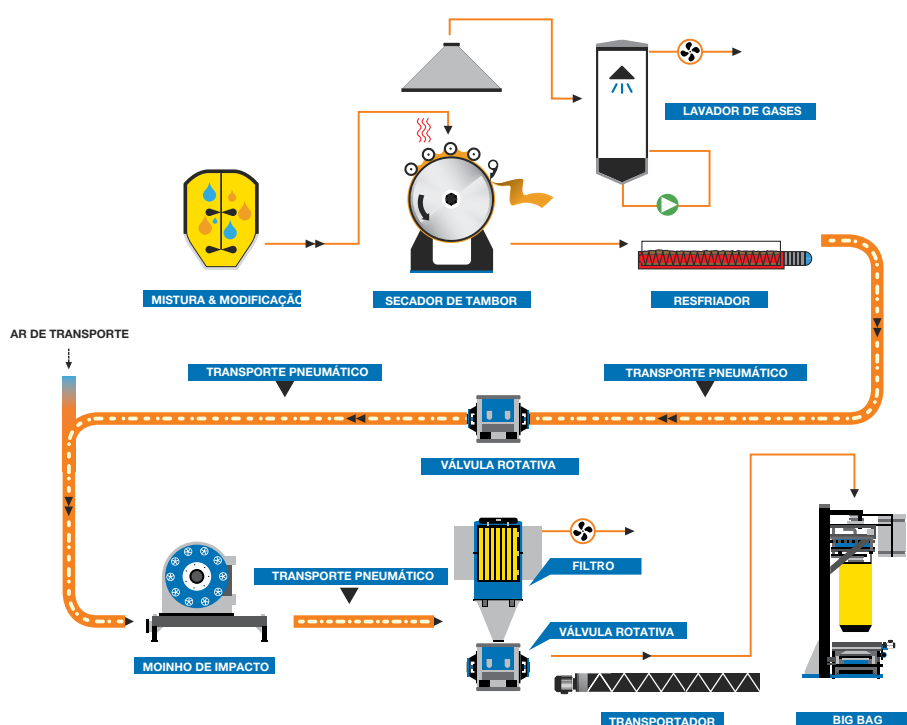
LAVADOR DE GASES

MISTURA & MODIFICAÇÃO

SECADOR DE TAMBOR

RESFRIADOR

AR DE TRANSPORTE

TRANSPORTE PNEUMÁTICO

TRANSPORTE PNEUMÁTICO

VÁLVULA ROTATIVA

TRANSPORTE PNEUMÁTICO

FILTRO

VÁLVULA ROTATIVA

MOINHO DE IMPACTO

TRANSPORTADOR

BIG BAG